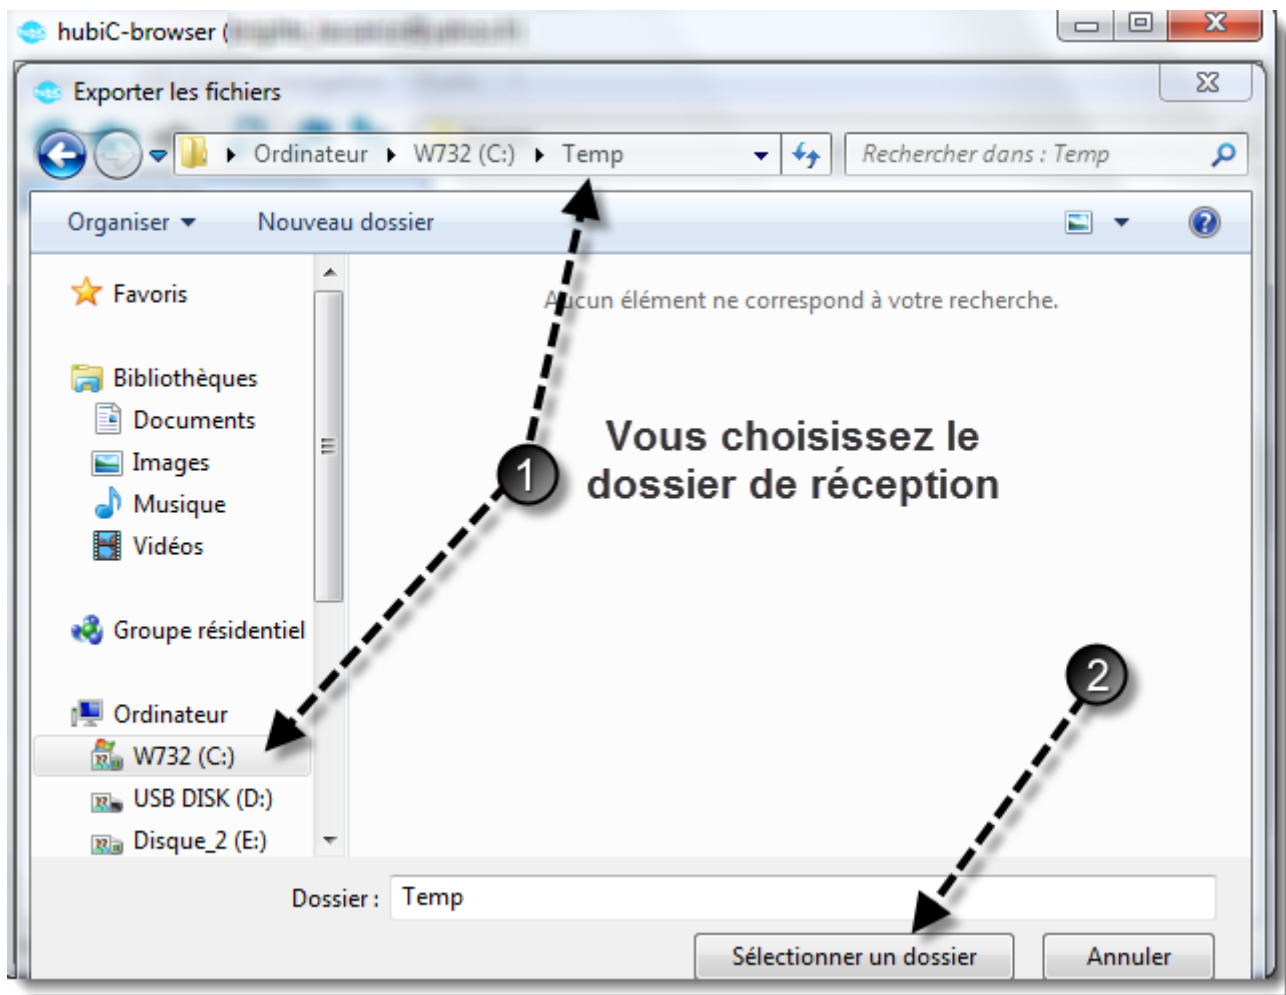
hubiC-browser ( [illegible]

Exporter les fichiers

Ordinateur ▸ W732 (C:) ▸ Temp

Rechercher dans : Temp

Organiser ▾ Nouveau dossier

Favoris

Bibliothèques

Documents

Images

Musique

Vidéos

Groupe résidentiel

Ordinateur

W732 (C:)

USB DISK (D:)

Disque_2 (E:)

Aucun élément ne correspond à votre recherche.

Vous choisissez le dossier de réception

1

2

Dossier : Temp

Sélectionner un dossier

Annuler